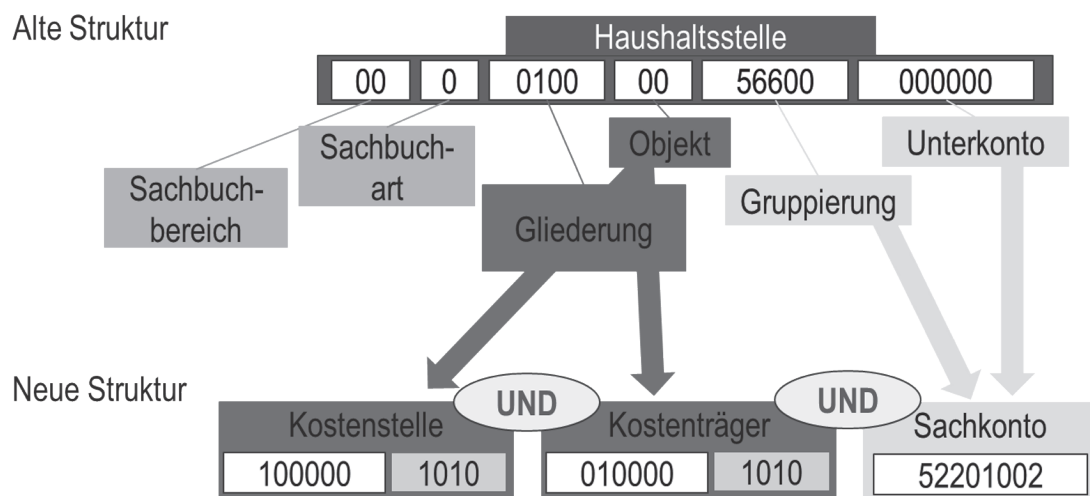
Alte Struktur

Haushaltsstelle

| 00 | 0 | 0100 | 00 | 56600 | 000000 |
|---|---|---|---|---|---|

Sachbuchbereich

Sachbuchart

Objekt

Gliederung

Gruppierung

Unterkonto

Neue Struktur

UND

UND

Kostenstelle
100000 1010

Kostenträger
010000 1010

Sachkonto
52201002